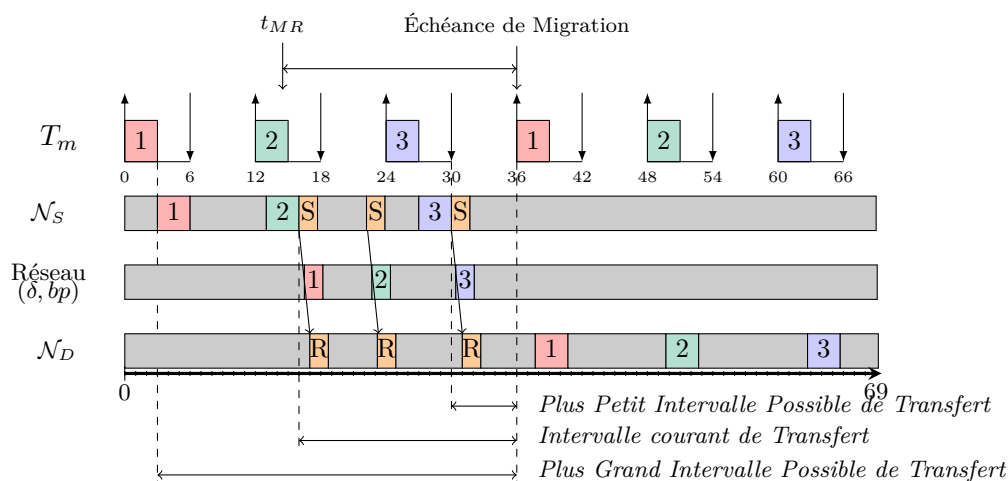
$t_{MR}$

Échéance de Migration

$T_m$

1 2 3 1 2 3

0 6 12 18 24 30 36 42 48 54 60 66

$\mathcal{N}_S$

1 2 S S 3 S

Réseau $(\delta, bp)$

1 2 3

$\mathcal{N}_D$

R R R 1 2 3

0

69

*Plus Petit Intervalle Possible de Transfert*

*Intervalle courant de Transfert*

*Plus Grand Intervalle Possible de Transfert*